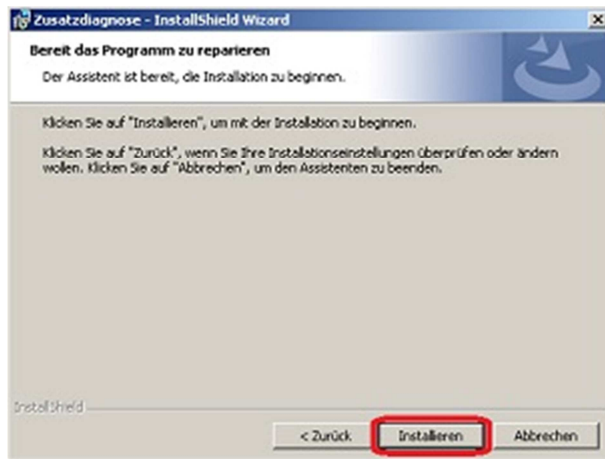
Zusatzdiagnose - InstallShield Wizard

Bereit das Programm zu reparieren

Der Assistent ist bereit, die Installation zu beginnen.

Klicken Sie auf "Installieren", um mit der Installation zu beginnen.

Klicken Sie auf "Zurück", wenn Sie Ihre Installationseinstellungen überprüfen oder ändern wollen. Klicken Sie auf "Abbrechen", um den Assistenten zu beenden.

InstallShield

< Zurück

Installieren

Abbrechen